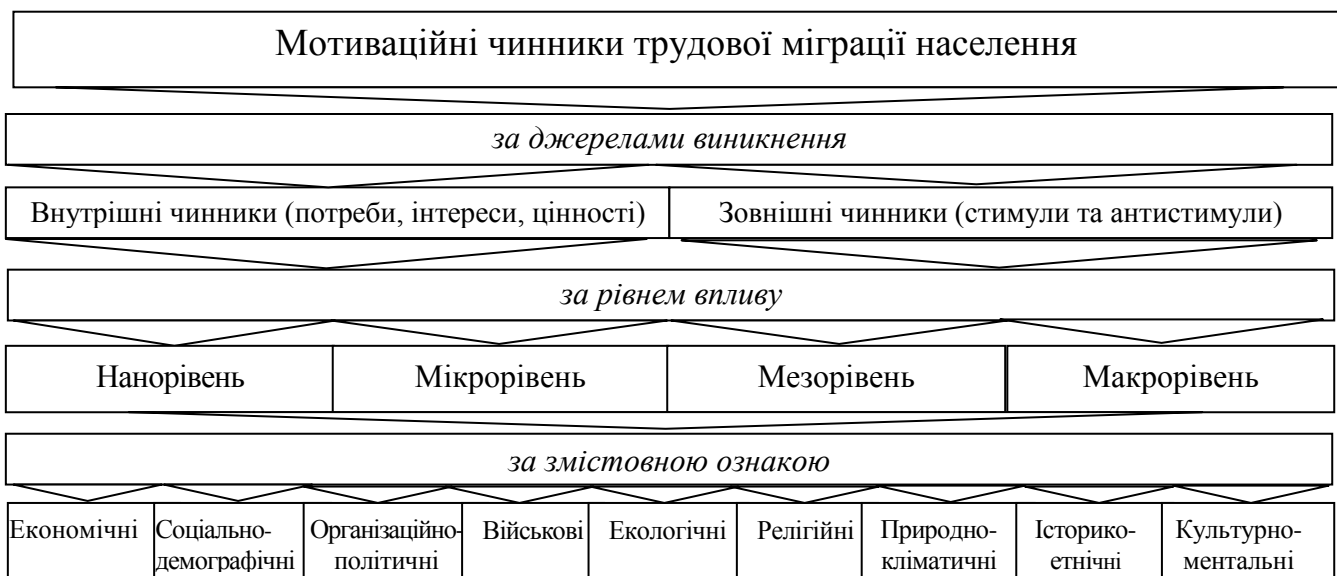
Мотиваційні чинники трудової міграції населення

*за джерелами виникнення*

| Внутрішні чинники (потреби, інтереси, цінності) | Зовнішні чинники (стимули та антистимули) |
|---|---|

*за рівнем впливу*

| Нанорівень | Мікрорівень | Мезорівень | Макрорівень |
|---|---|---|---|

*за змістовною ознакою*

| Економічні | Соціально-демографічні | Організаційно-політичні | Військові | Екологічні | Релігійні | Природно-кліматичні | Історико-етнічні | Культурно-ментальні |
|---|---|---|---|---|---|---|---|---|